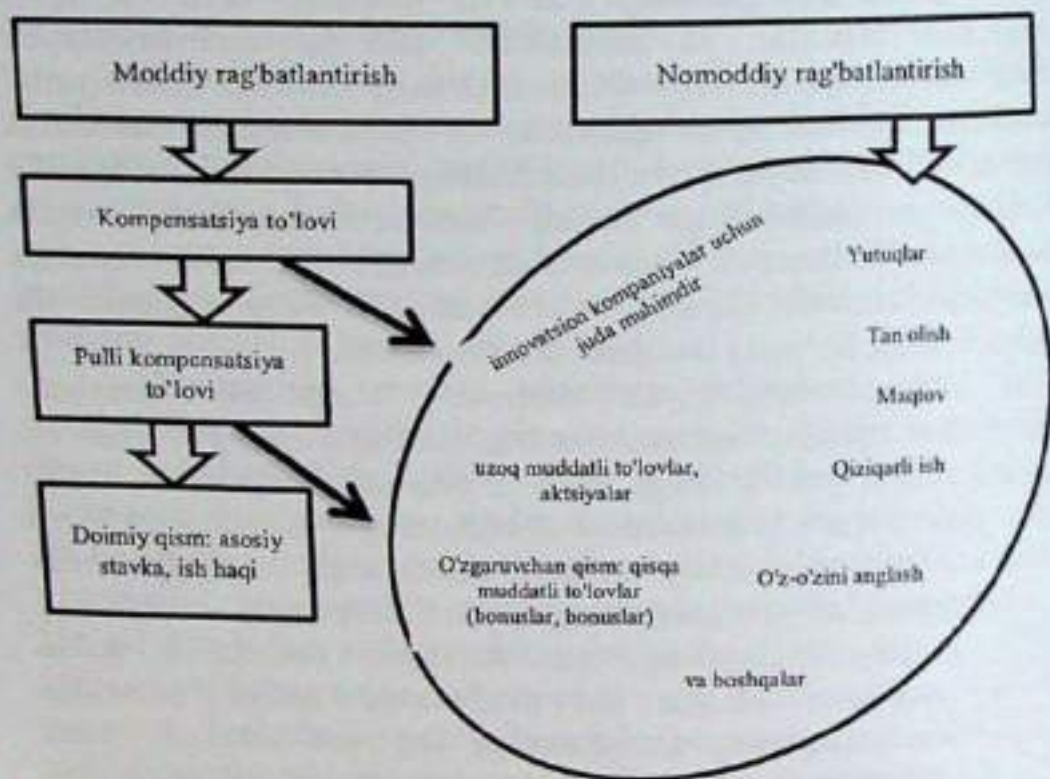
Moddiy rag'batlantirish

Nomoddiy rag'batlantirish

Kompensatsiya to'lovi

Pulli kompensatsiya to'lovi

Doimiy qism: asosiy stavka, ish haqi

innovatsion kompaniyalar uchun juda muhimdir

Yutuqlar

Tan olish

Maqtov

uzoq muddatli to'lovlar, aktsiyalar

Qiziqarli ish

O'zgaruvchan qism: qisqa muddatli to'lovlar (bonuslar, bonuslar)

O'z-o'zini anglash

va boshqalar